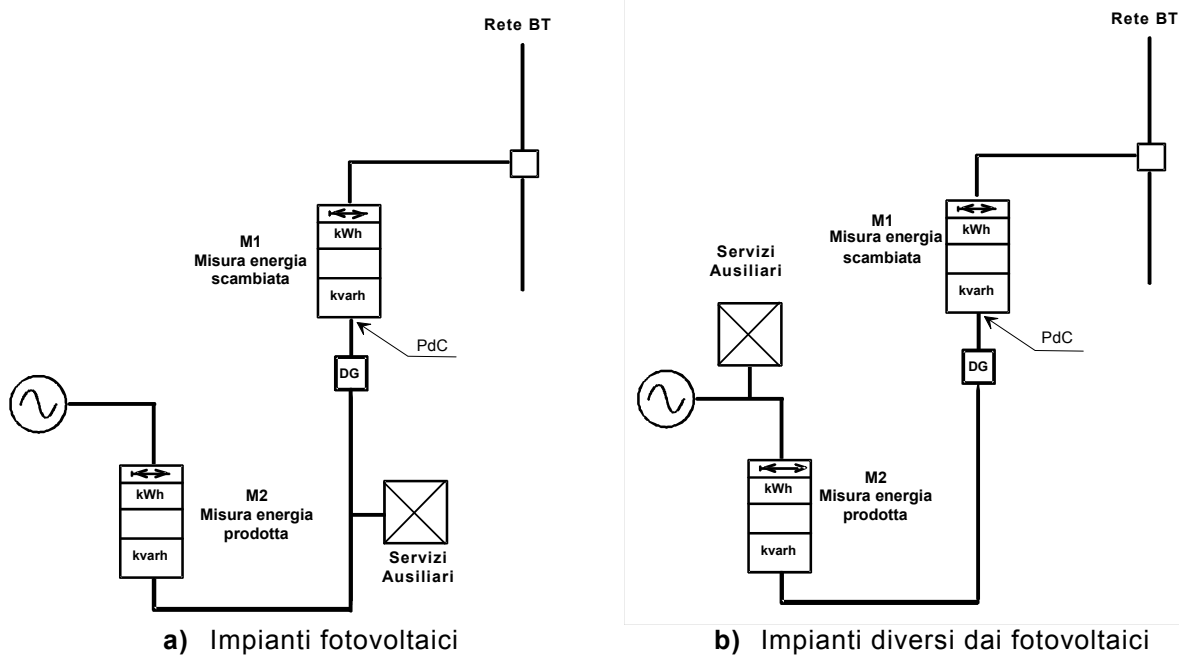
Rete BT

M1
Misura energia
scambiata

kWh

kvarh

PdC

DG

kWh

kvarh

M2
Misura energia
prodotta

Servizi
Ausiliari

a) Impianti fotovoltaici

Rete BT

Servizi
Ausiliari

M1
Misura energia
scambiata

kWh

kvarh

PdC

DG

kWh

kvarh

M2
Misura energia
prodotta

b) Impianti diversi dai fotovoltaici